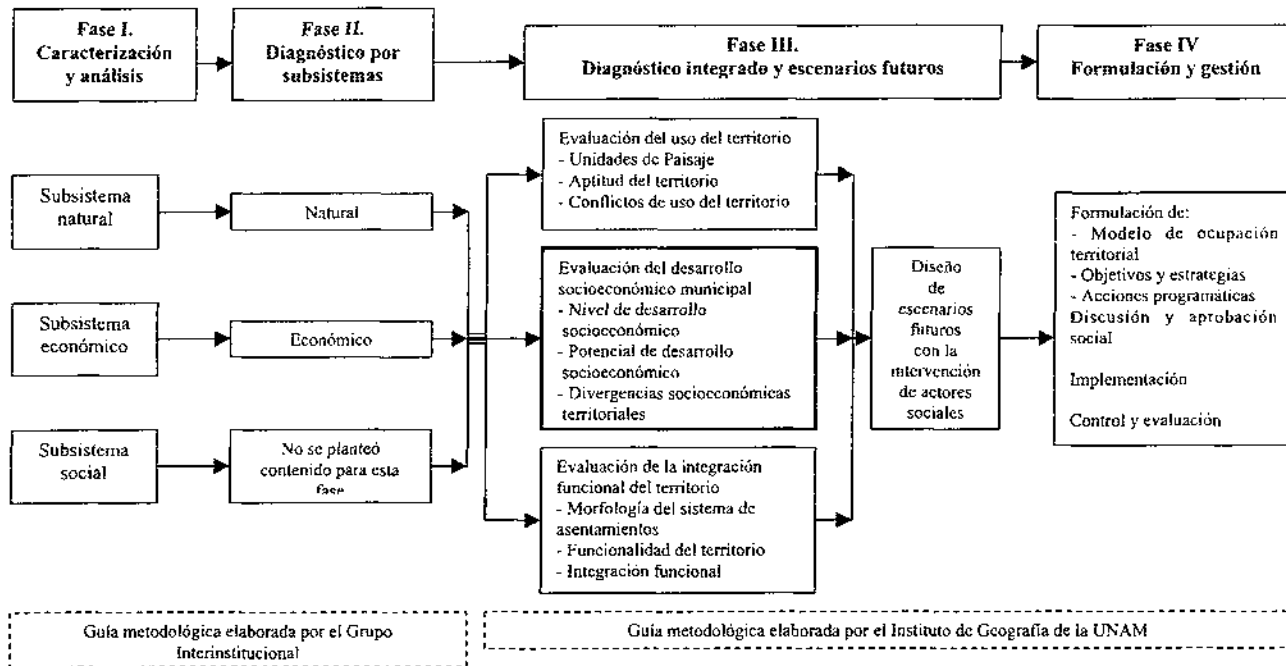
Fase I. Caracterización y análisis

Fase II. Diagnóstico por subsistemas

Fase III. Diagnóstico integrado y escenarios futuros

Fase IV Formulación y gestión

Subsistema natural

Subsistema económico

Subsistema social

Natural

Económico

No se planteó contenido para esta fase

Evaluación del uso del territorio
- Unidades de Paisaje
- Aptitud del territorio
- Conflictos de uso del territorio

Evaluación del desarrollo socioeconómico municipal
- Nivel de desarrollo socioeconómico
- Potencial de desarrollo socioeconómico
- Divergencias socioeconómicas territoriales

Evaluación de la integración funcional del territorio
- Morfología del sistema de asentamientos
- Funcionalidad del territorio
- Integración funcional

Diseño de escenarios futuros con la intervención de actores sociales

Formulación de:
- Modelo de ocupación territorial
- Objetivos y estrategias
- Acciones programáticas
Discusión y aprobación social

Implementación

Control y evaluación

Guía metodológica elaborada por el Grupo Interinstitucional

Guía metodológica elaborada por el Instituto de Geografía de la UNAM